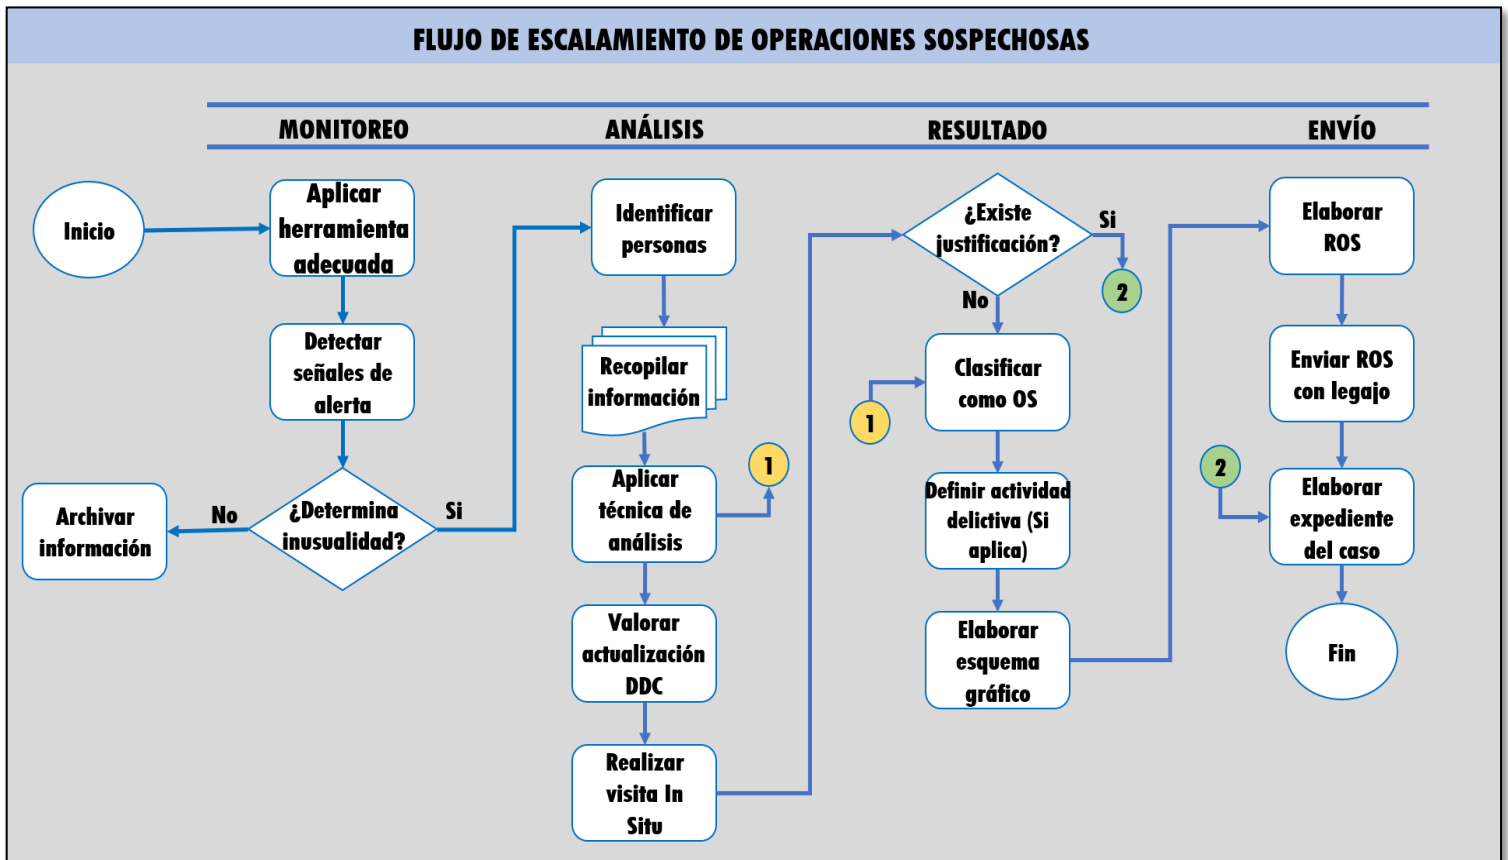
FLUJO DE ESCALAMIENTO DE OPERACIONES SOSPECHOSAS

MONITOREO

ANÁLISIS

RESULTADO

ENVÍO

Inicio

Aplicar herramienta adecuada

Detectar señales de alerta

¿Determina inusualidad?

No

Si

Archivar información

Identificar personas

Recopilar información

Aplicar técnica de análisis

1

Valorar actualización DDC

Realizar visita In Situ

¿Existe justificación?

Si

2

No

1

Clasificar como OS

Definir actividad delictiva (Si aplica)

Elaborar esquema gráfico

Elaborar ROS

Enviar ROS con legajo

2

Elaborar expediente del caso

Fin